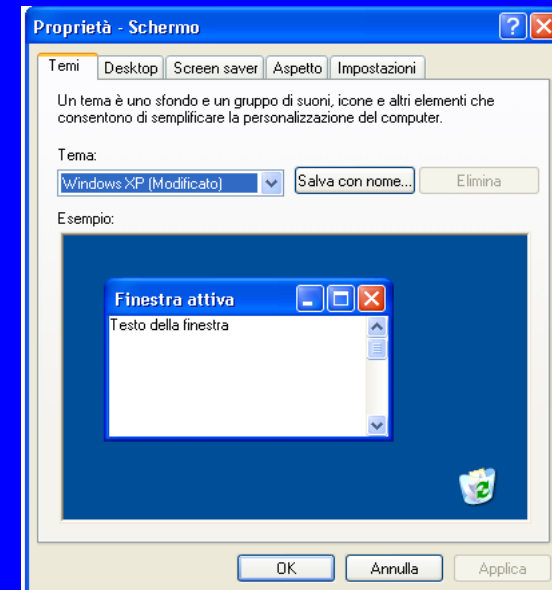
Proprietà - Schermo

Temi | Desktop | Screen saver | Aspetto | Impostazioni

Un tema è uno sfondo e un gruppo di suoni, icone e altri elementi che consentono di semplificare la personalizzazione del computer.

Tema:

Windows XP (Modificato)

Salva con nome...

Elimina

Esempio:

Finestra attiva

Testo della finestra

OK

Annulla

Applica